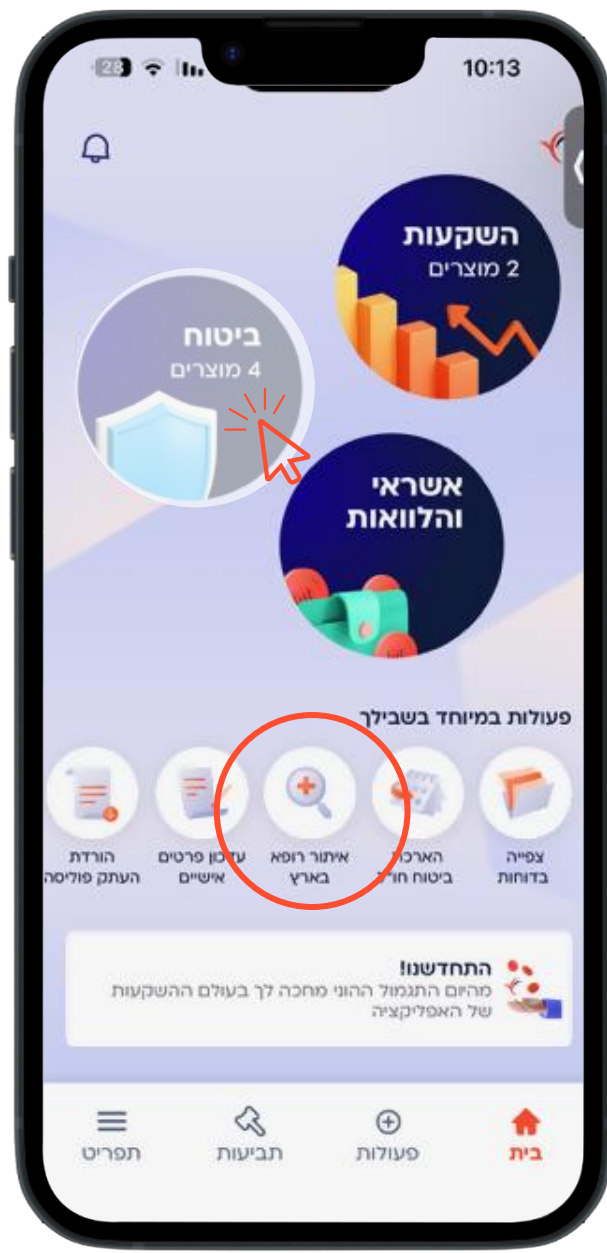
28 10:13

השקעות
2 מוצרים

ביטוח
4 מוצרים

אשראי והלוואות

פעולות במיוחד בשבילך

צפייה בדוחות

הארכת ביטוח חו״ל

איתור רופא בארץ

עדכון פרטים אישיים

הורדת העתק פוליסה

התחדשנו!
מהיום התגמול ההוני מחכה לך בעולם ההשקעות של האפליקציה

בית
פעולות
תביעות
תפריט